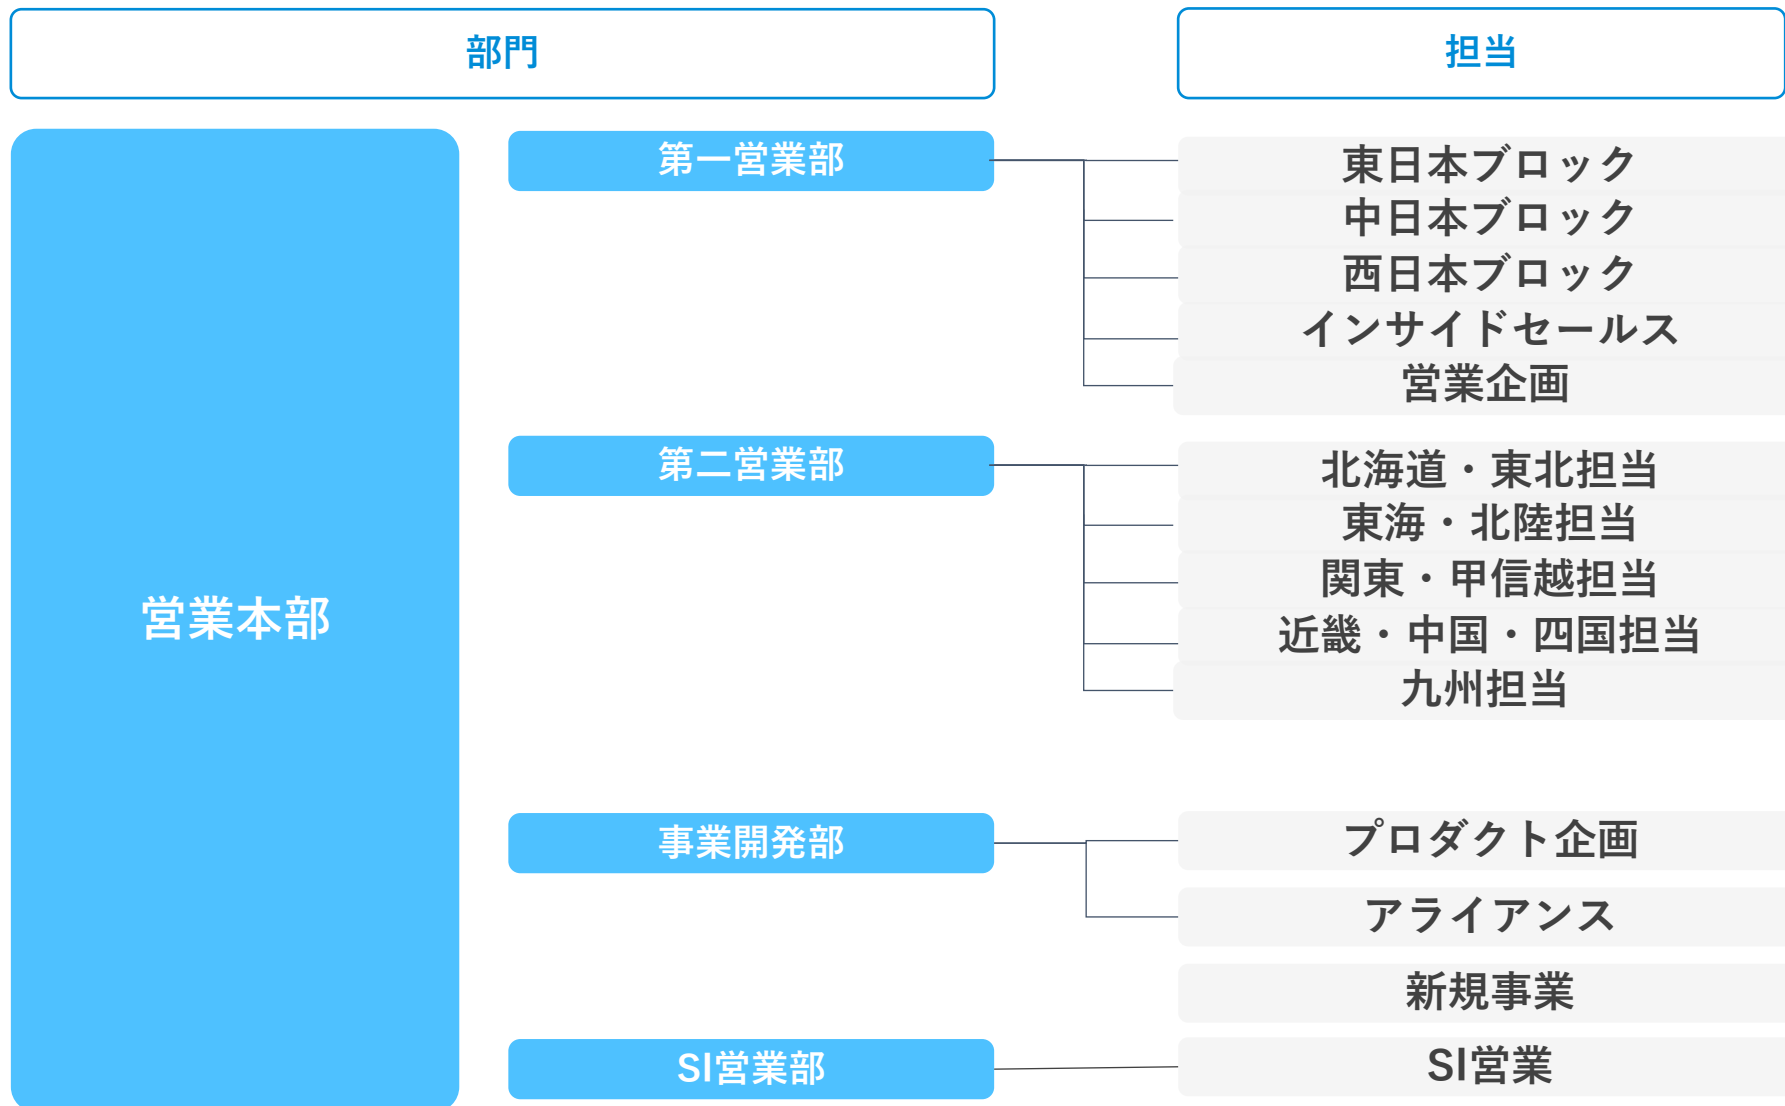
部門

担当

営業本部

第一営業部

東日本ブロック
中日本ブロック
西日本ブロック
インサイドセールス
営業企画

第二営業部

北海道・東北担当
東海・北陸担当
関東・甲信越担当
近畿・中国・四国担当
九州担当

事業開発部

プロダクト企画
アライアンス
新規事業

SI営業部

SI営業